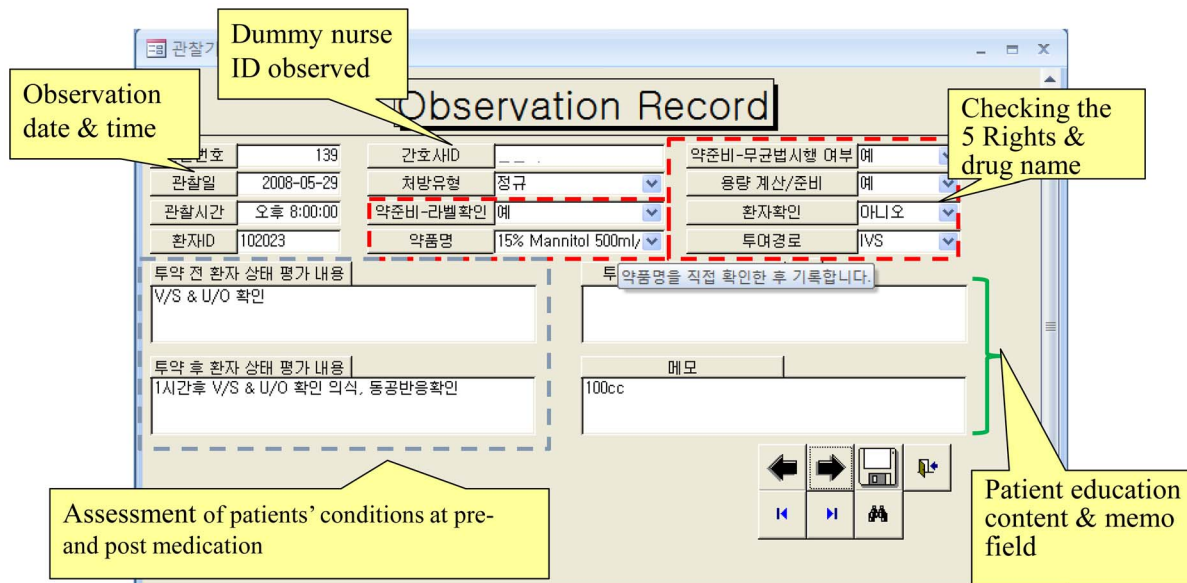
관찰기

Dummy nurse ID observed

Observation date & time

Observation Record

Checking the 5 Rights & drug name

번호 139
관찰일 2008-05-29
관찰시간 오후 8:00:00
환자ID 102023

간호사ID _ _ .
처방유형 정규
약준비-라벨확인 예
약품명 15% Mannitol 500ml/

약준비-무균법시행 여부 예
용량 계산/준비 예
환자확인 아니오
투여경로 IVS

투약 전 환자 상태 평가 내용
V/S & U/O 확인

투 약품명을 직접 확인한 후 기록합니다.

투약 후 환자 상태 평가 내용
1시간후 V/S & U/O 확인 의식, 동공반응확인

메모
100cc

Assessment of patients' conditions at pre- and post medication

Patient education content & memo field